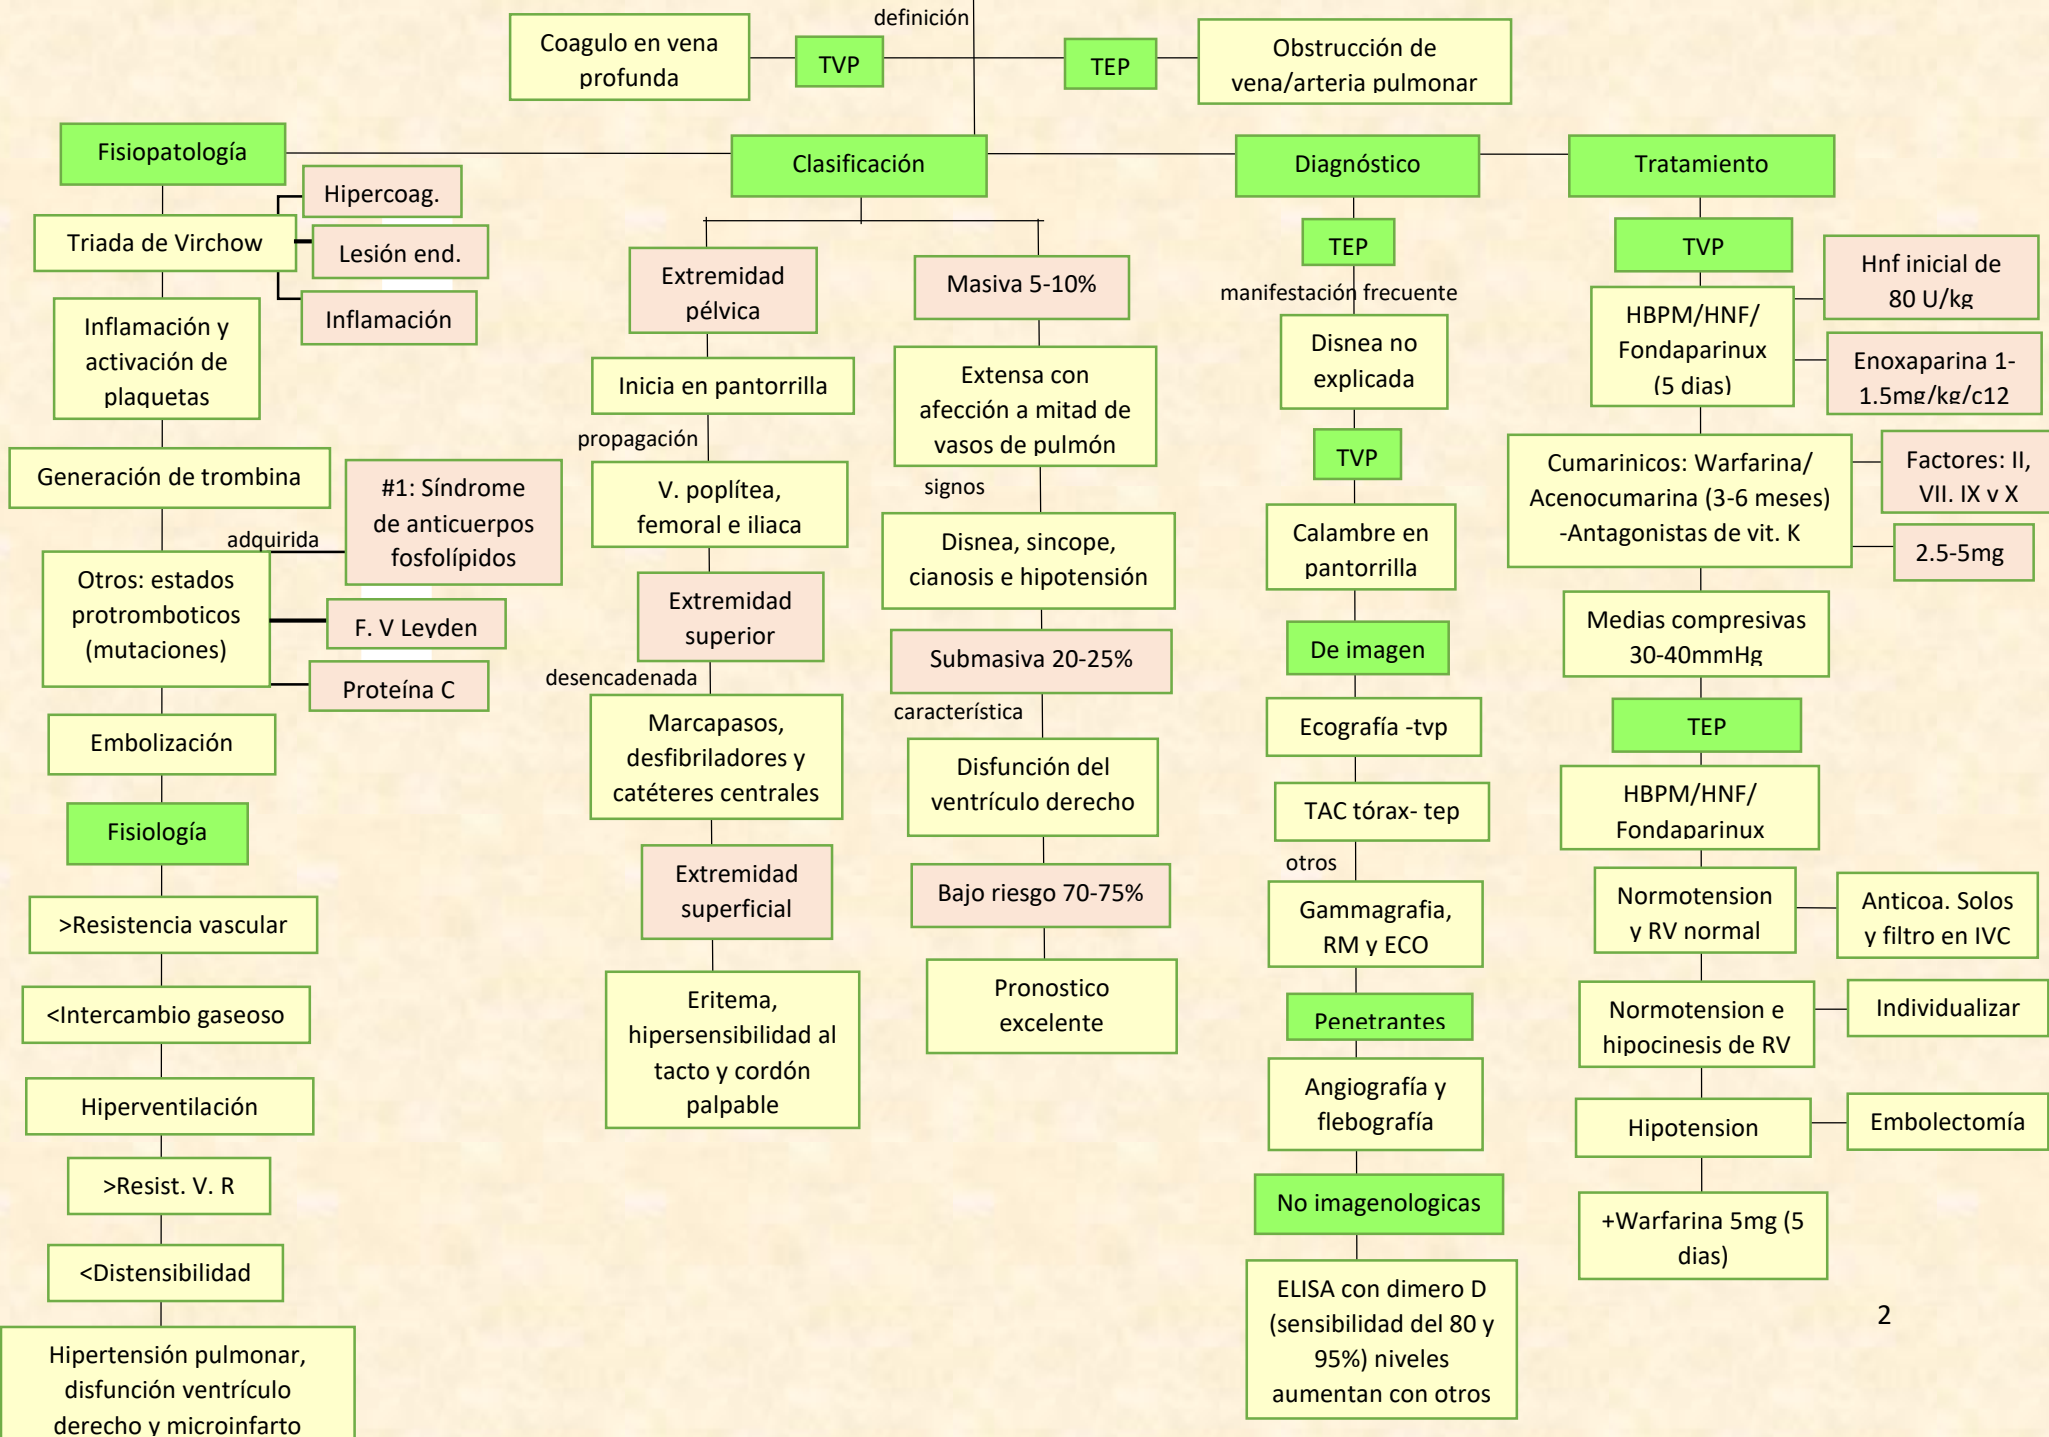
definición

Coagulo en vena profunda

TVP

TEP

Obstrucción de vena/arteria pulmonar

Fisiopatología

Clasificación

Diagnóstico

Tratamiento

Hipercoag.

Triada de Virchow

Lesión end.

Inflamación

Inflamación y activación de plaquetas

Generación de trombina

adquirida

#1: Síndrome de anticuerpos fosfolípidos

Otros: estados protromboticos (mutaciones)

F. V Leyden

Proteína C

Embolización

Fisiología

>Resistencia vascular

<Intercambio gaseoso

Hiperventilación

>Resist. V. R

<Distensibilidad

Hipertensión pulmonar, disfunción ventrículo derecho y microinfarto

Extremidad pélvica

Inicia en pantorrilla

propagación

V. poplítea, femoral e iliaca

Extremidad superior

desencadenada

Marcapasos, desfibriladores y catéteres centrales

Extremidad superficial

Eritema, hipersensibilidad al tacto y cordón palpable

Masiva 5-10%

Extensa con afección a mitad de vasos de pulmón

signos

Disnea, sincope, cianosis e hipotensión

Submasiva 20-25%

característica

Disfunción del ventrículo derecho

Bajo riesgo 70-75%

Pronostico excelente

TEP

manifestación frecuente

Disnea no explicada

TVP

Calambre en pantorrilla

De imagen

Ecografía -tvp

TAC tórax- tep

otros

Gammagrafía, RM y ECO

Penetrantes

Angiografía y flebografía

No imagenologicas

ELISA con dimero D (sensibilidad del 80 y 95%) niveles aumentan con otros

TVP

Hnf inicial de 80 U/kg

HBPM/HNF/ Fondaparinux (5 dias)

Enoxaparina 1-1.5mg/kg/c12

Cumarinicos: Warfarina/ Acenocumarina (3-6 meses) -Antagonistas de vit. K

Factores: II, VII. IX y X

2.5-5mg

Medias compresivas 30-40mmHg

TEP

HBPM/HNF/ Fondaparinux

Normotension y RV normal

Anticoa. Solos y filtro en IVC

Normotension e hipocinesis de RV

Individualizar

Hipotension

Embolectomía

+Warfarina 5mg (5 dias)

2